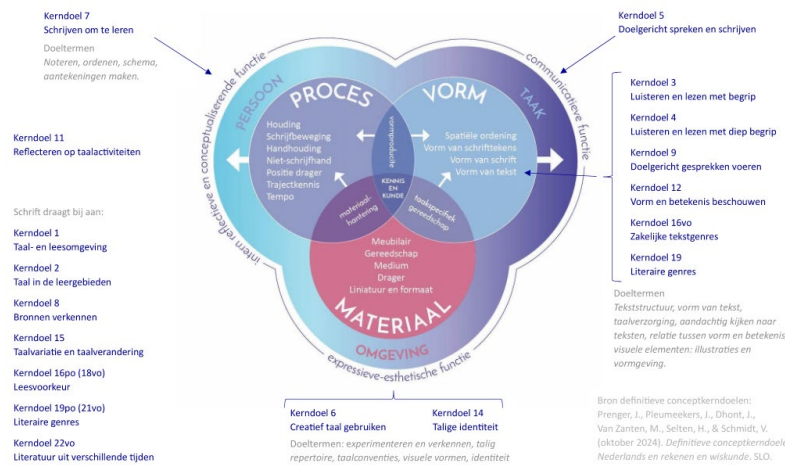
Kerndoel 7
Schrijven om te leren

Doeltermen
Noteren, ordenen, schema, aantekeningen maken.

Kerndoel 11
Reflecteren op taalactiviteiten

Schrift draagt bij aan:

Kerndoel 1
Taal- en leesomgeving

Kerndoel 2
Taal in de leergebieden

Kerndoel 8
Bronnen verkennen

Kerndoel 15
Taalvariatie en taalverandering

Kerndoel 16po (18vo)
Leesvoorkeur

Kerndoel 19po (21vo)
Literaire genres

Kerndoel 22vo
Literatuur uit verschillende tijden

intern reflectieve en conceptualiserende functie

PERSOON

PROCES

Houding
Schrijfbeweging
Handhouding
Niet-schrijfhand
Positie drager
Trajectkennis
Tempo

vormproductie

KENNIS EN KUNDE

materiaalhantering

taakspecifiek gereedschap

VORM

TAAK

Spatiële ordening
Vorm van schrifttekens
Vorm van schrift
Vorm van tekst

Meubilair
Gereedschap
Medium
Drager
Liniatuur en formaat

MATERIAAL

OMGEVING

expressieve-esthetische functie

communicatieve functie

Kerndoel 5
Doelgericht spreken en schrijven

Kerndoel 3
Luisteren en lezen met begrip

Kerndoel 4
Luisteren en lezen met diep begrip

Kerndoel 9
Doelgericht gesprekken voeren

Kerndoel 12
Vorm en betekenis beschouwen

Kerndoel 16vo
Zakelijke tekstgenres

Kerndoel 19
Literaire genres

Doeltermen
Tekststructuur, vorm van tekst, taalverzorging, aandachtig kijken naar teksten, relatie tussen vorm en betekenis, visuele elementen: illustraties en vormgeving.

Kerndoel 6
Creatief taal gebruiken

Kerndoel 14
Talige identiteit

Doeltermen: experimenteren en verkennen, talig repertoire, taalconventies, visuele vormen, identiteit

Bron definitieve conceptkerndoelen:
Prenger, J., Pleumeekers, J., Dhont, J., Van Zanten, M., Selten, H., & Schmidt, V. (oktober 2024). Definitieve conceptkerndoelen Nederlands en rekenen en wiskunde. SLO.